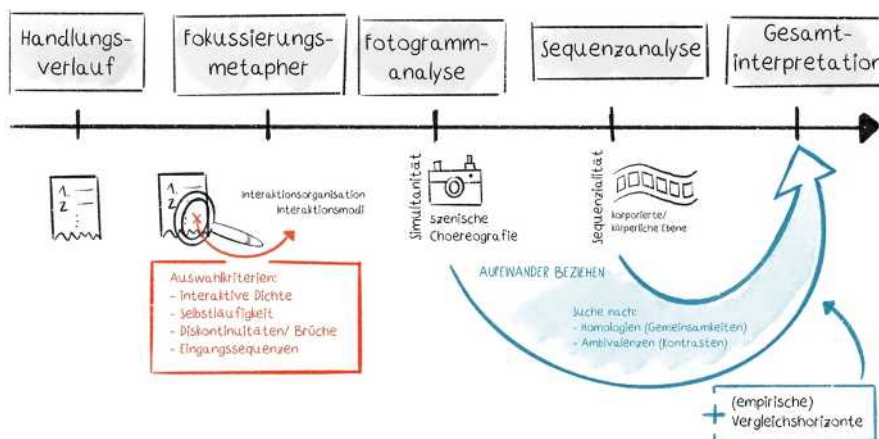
Handlungsverlauf

Fokussierungsmetapher

Fotogrammanalyse

Sequenzanalyse

Gesamtinterpretation

1.
2.

1.
2.

Interaktionsorganisation
Interaktionsmodi

Auswahlkriterien:
- interaktive Dichte
- Selbstläufigkeit
- Diskontinuitäten/ Brüche
- Eingangssequenzen

Simultanität

szenische Choreografie

Sequenzialität

korporierte/ körperliche Ebene

AUFEINANDER BEZIEHEN

Suche nach:
- Homologien (Gemeinsamkeiten)
- Ambivalenzen (Kontrasten)

+ (empirische) Vergleichshorizonte